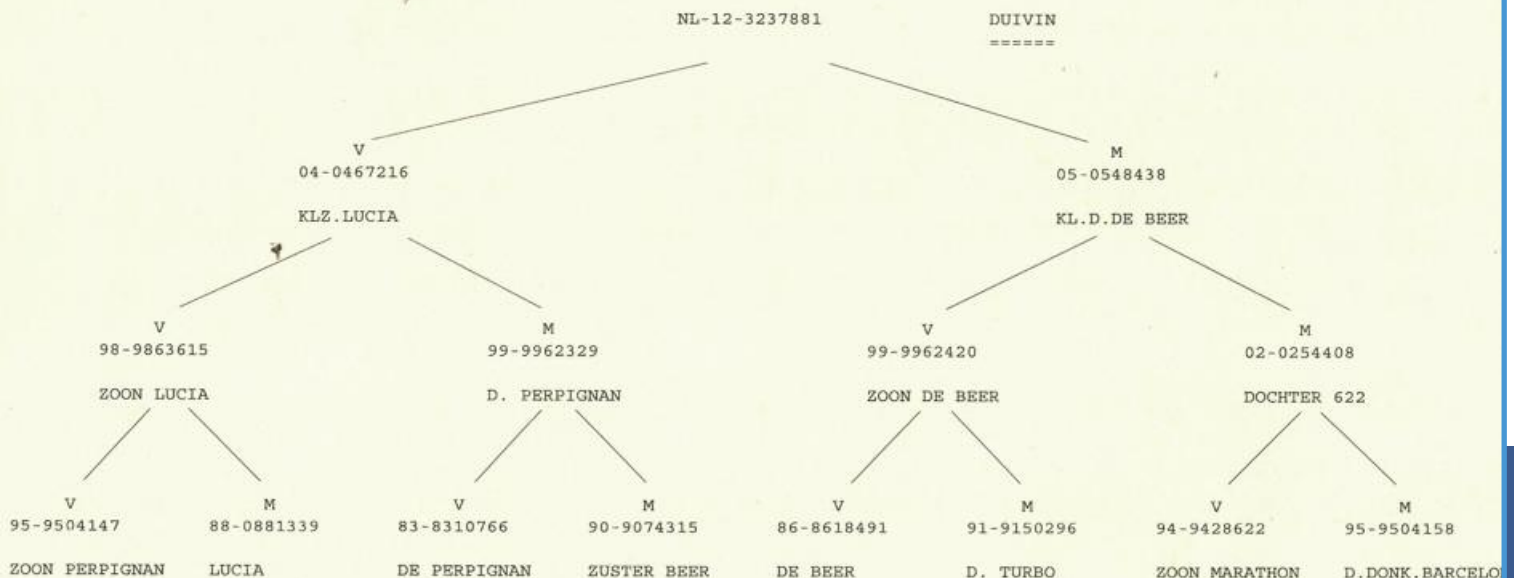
NL-12-3237881

DUIVIN
======

V
04-0467216

KLZ.LUCIA

M
05-0548438

KL.D.DE BEER

V
98-9863615

ZOON LUCIA

M
99-9962329

D. PERPIGNAN

V
99-9962420

ZOON DE BEER

M
02-0254408

DOCHTER 622

V
95-9504147

ZOON PERPIGNAN

M
88-0881339

LUCIA

V
83-8310766

DE PERPIGNAN

M
90-9074315

ZUSTER BEER

V
86-8618491

DE BEER

M
91-9150296

D. TURBO

V
94-9428622

ZOON MARATHON

M
95-9504158

D.DONK.BARCELO